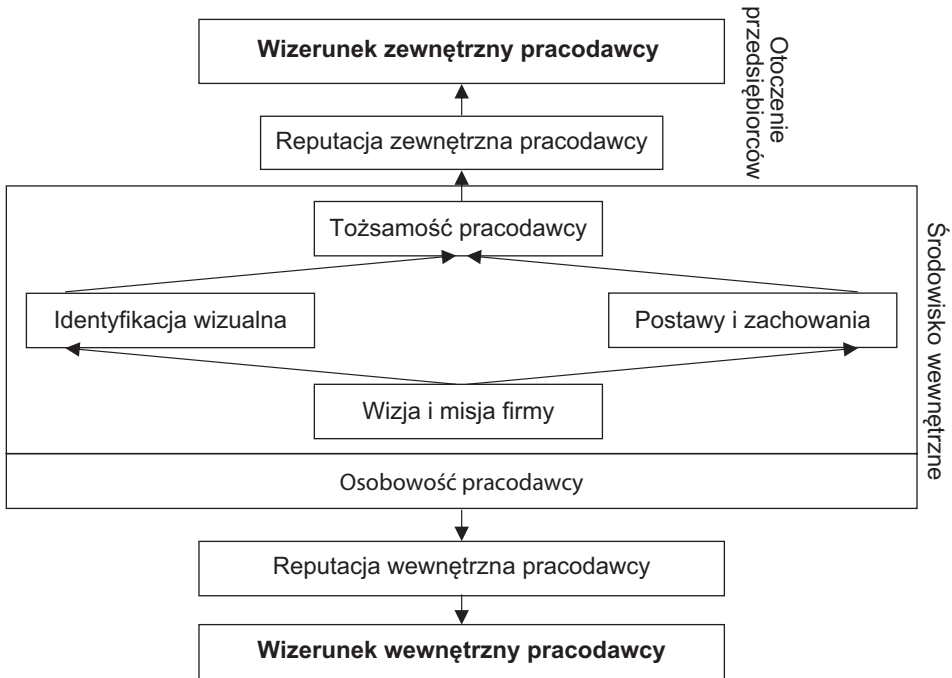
Wizerunek zewnętrzny pracodawcy

Otoczenie przedsiębiorców

Reputacja zewnętrzna pracodawcy

Tożsamość pracodawcy

Identyfikacja wizualna

Postawy i zachowania

Wizja i misja firmy

Środowisko wewnętrzne

Osobowość pracodawcy

Reputacja wewnętrzna pracodawcy

Wizerunek wewnętrzny pracodawcy